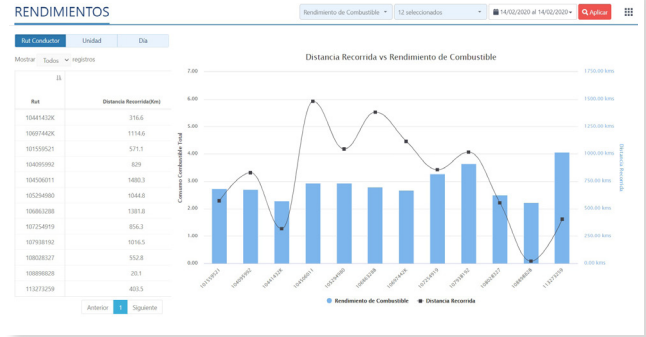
RENDIMIENTOS

Rendimiento de Combustible
12 seleccionados
14/02/2020 al 14/02/2020
Aplicar

Rut Conductor | Unidad | Día

Mostrar Todos registros

| Rut | Distancia Recorrida(Km) |
|---|---|
| 10441432K | 316.6 |
| 10697442K | 1114.6 |
| 101559521 | 571.1 |
| 104095992 | 829 |
| 104506011 | 1480.3 |
| 105294980 | 1044.6 |
| 106863288 | 1381.8 |
| 107254919 | 856.3 |
| 107938192 | 1016.5 |
| 108086327 | 552.8 |
| 108898828 | 20.1 |
| 113273259 | 403.5 |

Anterior 1 Siguiente

Distancia Recorrida vs Rendimiento de Combustible

7.00
6.00
5.00
4.00
3.00
2.00
1.00
0.00

Consumo Combustible Total

1750.00 kms
1500.00 kms
1250.00 kms
1000.00 kms
750.00 kms
500.00 kms
250.00 kms
0.00 kms

Distancia Recorrida

10155952​1
104095992
10441432K
104506011
105294980
106863288
106974​42K
107254919
107938192
108086327
108898828
113273259

Rendimiento de Combustible
Distancia Recorrida